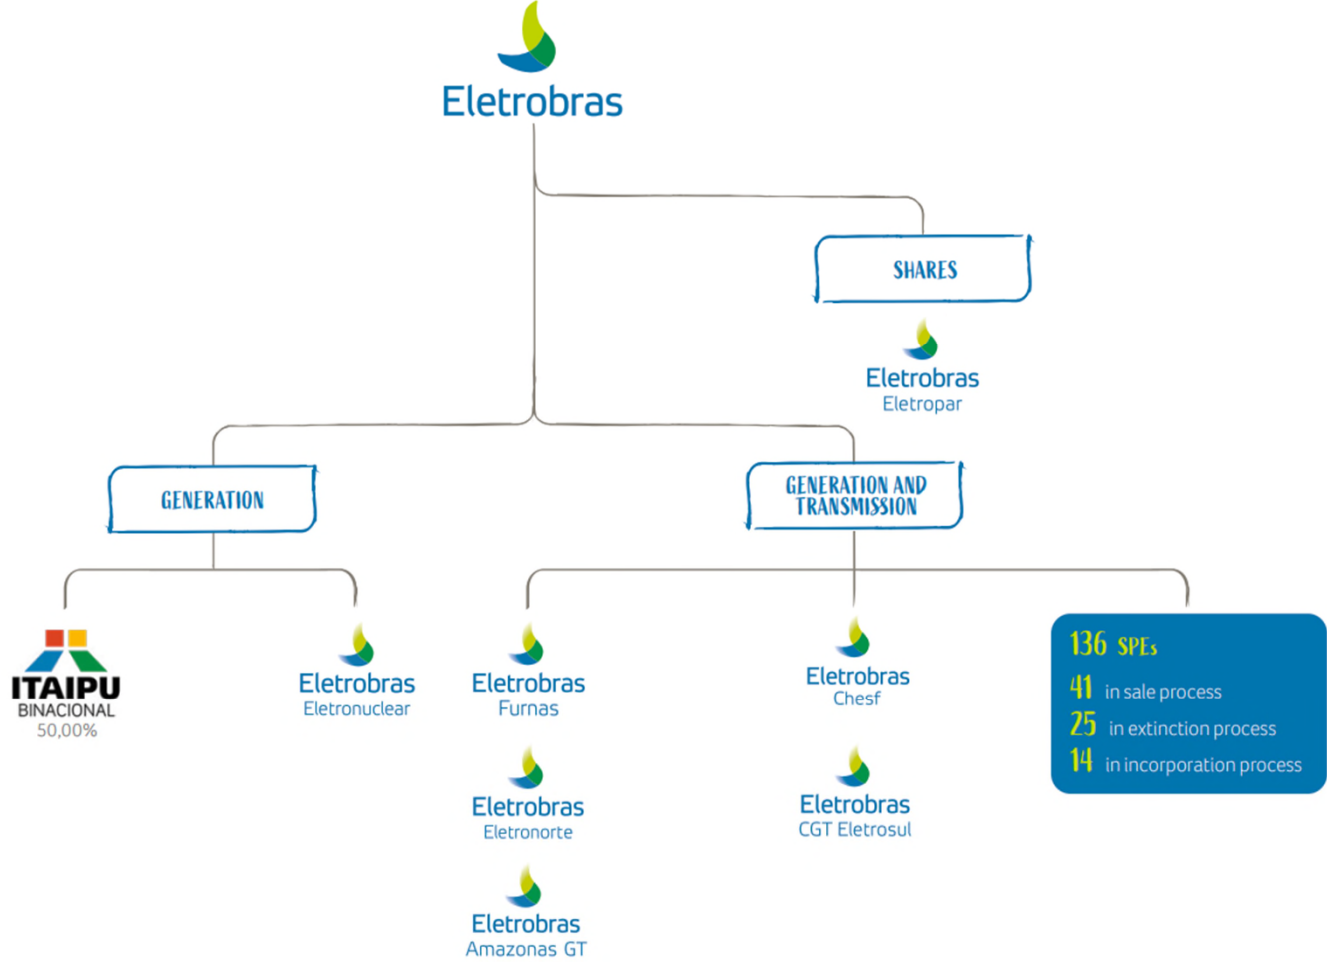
Eletrobras

SHARES

Eletrobras
Eletropar

GENERATION

GENERATION AND TRANSMISSION

ITAIPU
BINACIONAL
50,00%

Eletrobras
Eletronuclear

Eletrobras
Furnas

Eletrobras
Eletronorte

Eletrobras
Amazonas GT

Eletrobras
Chesf

Eletrobras
CGT Eletrosul

136 SPEs
41 in sale process
25 in extinction process
14 in incorporation process